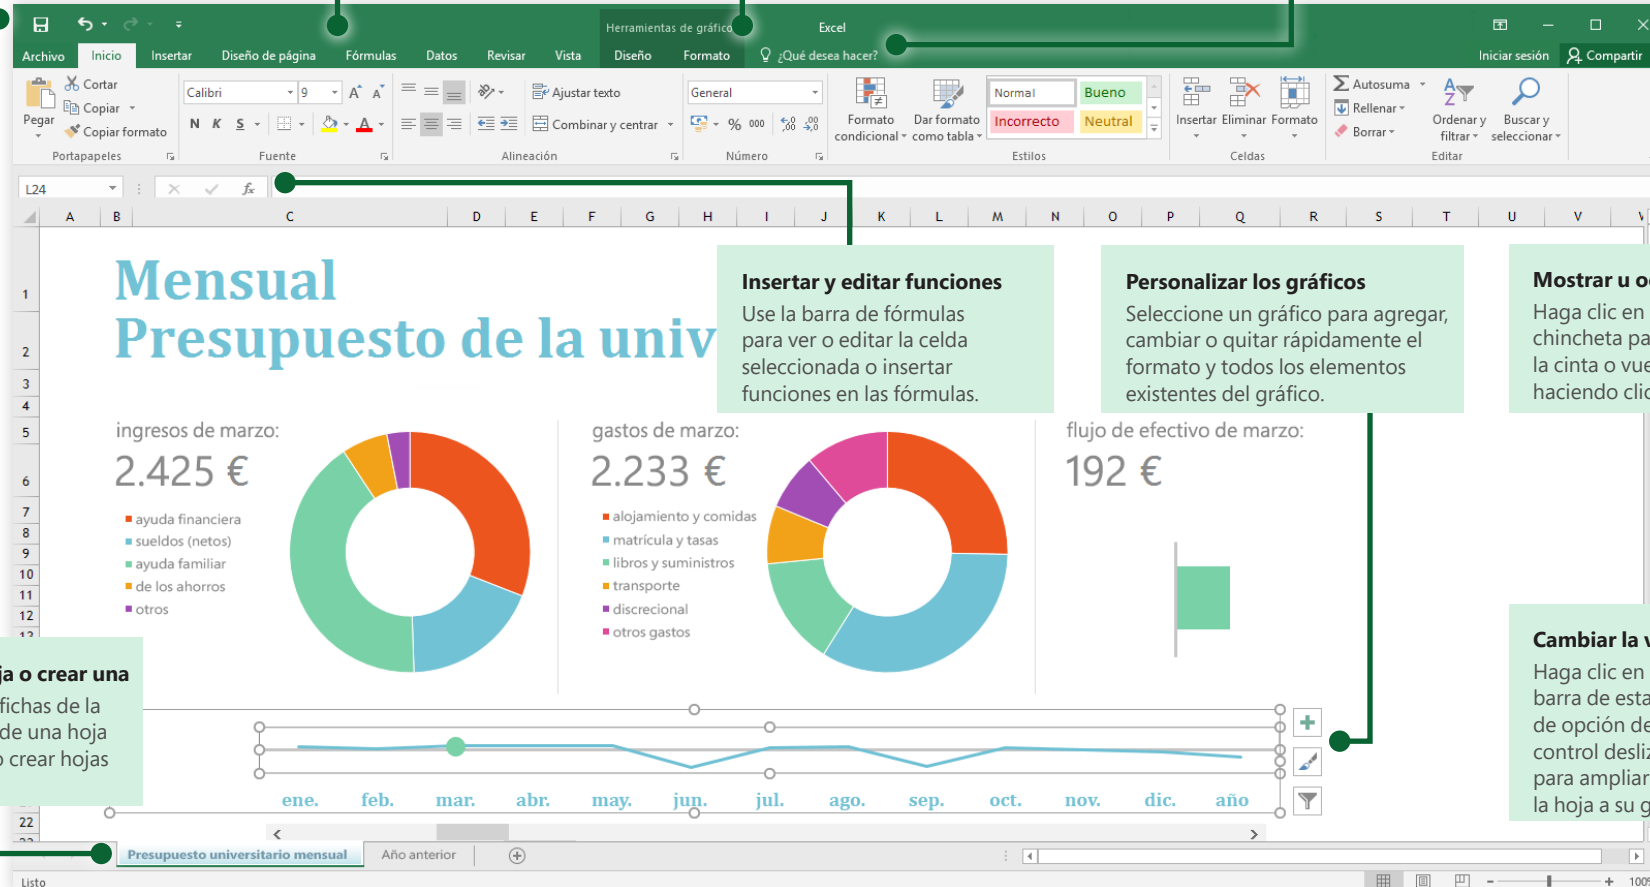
Herramientas de gráficos Excel

Archivo Inicio Insertar Diseño de página Fórmulas Datos Revisar Vista Diseño Formato ¿Qué desea hacer? Iniciar sesión Compartir

Cortar Copiar Copiar formato Pegar Portapapeles
Calibri 9 N K S Fuente
Ajustar texto Combinar y centrar Alineación
General % 000 Número
Formato condicional Dar formato como tabla Normal Bueno Incorrecto Neutral Estilos
Insertar Eliminar Formato Celdas
Autosuma Rellenar Borrar Ordenar y filtrar Buscar y seleccionar Editar

L24 fx

A B C D E F G H I J K L M N O P Q R S T U V

Mensual
Presupuesto de la univ

Insertar y editar funciones
Use la barra de fórmulas para ver o editar la celda seleccionada o insertar funciones en las fórmulas.

Personalizar los gráficos
Seleccione un gráfico para agregar, cambiar o quitar rápidamente el formato y todos los elementos existentes del gráfico.

Mostrar u o
Haga clic en chincheta pa la cinta o vue haciendo clic

ingresos de marzo:
2.425 €
ayuda financiera
sueldos (netos)
ayuda familiar
de los ahorros
otros

gastos de marzo:
2.233 €
alojamiento y comidas
matrícula y tasas
libros y suministros
transporte
discrecional
otros gastos

flujo de efectivo de marzo:
192 €

ja o crear una
fichas de la
de una hoja
crear hojas

Cambiar la v
Haga clic en barra de esta de opción de control desliz para ampliar la hoja a su g

ene. feb. mar. abr. may. jun. jul. ago. sep. oct. nov. dic. año

1 2 3 4 5 6 7 8 9 10 11 12 13 22

Presupuesto universitario mensual Año anterior

Listo 100